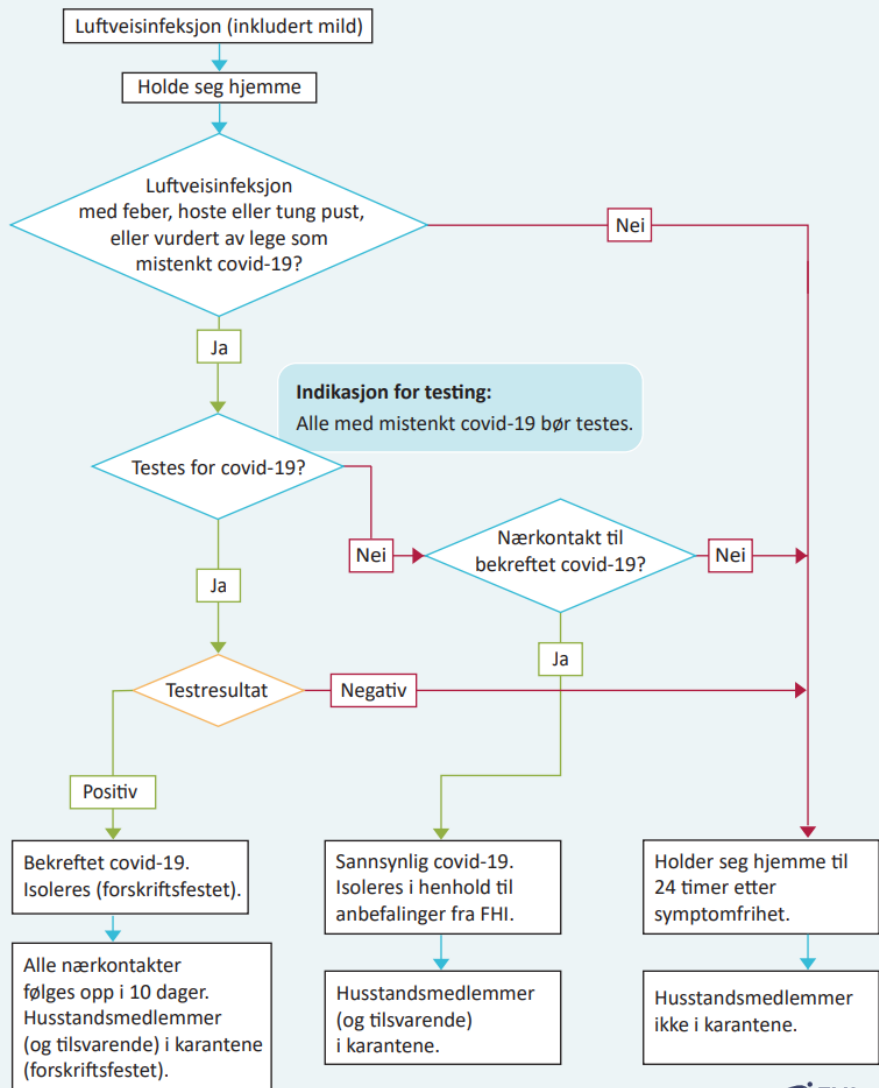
Luftveisinfeksjon (inkludert mild)

Holde seg hjemme

Luftveisinfeksjon med feber, hoste eller tung pust, eller vurdert av lege som mistenkt covid-19?

Nei

Ja

Indikasjon for testing:
Alle med mistenkt covid-19 bør testes.

Testes for covid-19?

Nei

Nærkontakt til bekreftet covid-19?

Nei

Ja

Ja

Testresultat

Negativ

Positiv

Bekreftet covid-19.
Isoleres (forskriftsfestet).

Alle nærkontakter følges opp i 10 dager. Husstandsmedlemmer (og tilsvarende) i karantene (forskriftsfestet).

Sannsynlig covid-19.
Isoleres i henhold til anbefalinger fra FHI.

Husstandsmedlemmer (og tilsvarende) i karantene.

Holder seg hjemme til 24 timer etter symptomfrihet.

Husstandsmedlemmer ikke i karantene.